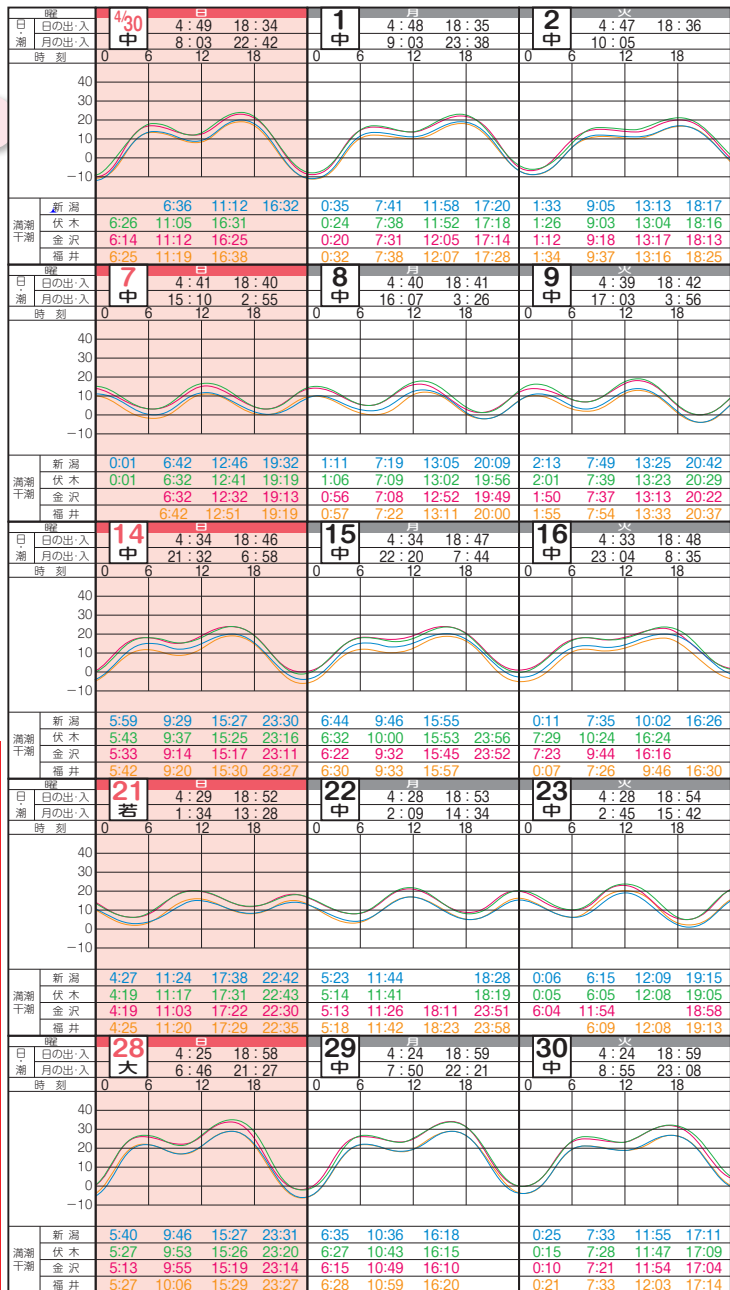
| 曜 | | 4/30 中 日 | 4：49 | 18：34 | 1 中 月 | 4：48 | 18：35 | 2 中 火 | 4：47 | 18：36 |
|---|---|---|---|---|---|---|---|---|---|---|
| 日・潮 | 日の出・入 | | 4：49 | 18：34 | | 4：48 | 18：35 | | 4：47 | 18：36 |
| | 月の出・入 | | 8：03 | 22：42 | | 9：03 | 23：38 | | 10：05 | |

時刻 0 6 12 18 0 6 12 18 0 6 12 18

40 30 20 10 0 −10

| 満潮干潮 | | | | | | | | | | | | |
|---|---|---|---|---|---|---|---|---|---|---|---|---|
| 新潟 | | 6:36 | 11:12 | 16:32 | 0:35 | 7:41 | 11:58 | 17:20 | 1:33 | 9:05 | 13:13 | 18:17 |
| 伏木 | 6:26 | 11:05 | 16:31 | | 0:24 | 7:38 | 11:52 | 17:18 | 1:26 | 9:03 | 13:04 | 18:16 |
| 金沢 | 6:14 | 11:12 | 16:25 | | 0:20 | 7:31 | 12:05 | 17:14 | 1:12 | 9:18 | 13:17 | 18:13 |
| 福井 | 6:25 | 11:19 | 16:38 | | 0:32 | 7:38 | 12:07 | 17:28 | 1:34 | 9:37 | 13:16 | 18:25 |

| 曜 | 7 中 日 | | | 8 中 月 | | | 9 中 火 | | |
|---|---|---|---|---|---|---|---|---|---|
| 日の出・入 | | 4：41 | 18：40 | | 4：40 | 18：41 | | 4：39 | 18：42 |
| 月の出・入 | | 15：10 | 2：55 | | 16：07 | 3：26 | | 17：03 | 3：56 |

時刻 0 6 12 18 0 6 12 18 0 6 12 18

40 30 20 10 0 −10

| 満潮干潮 | | | | | | | | | | | | |
|---|---|---|---|---|---|---|---|---|---|---|---|---|
| 新潟 | 0:01 | 6:42 | 12:46 | 19:32 | 1:11 | 7:19 | 13:05 | 20:09 | 2:13 | 7:49 | 13:25 | 20:42 |
| 伏木 | 0:01 | 6:32 | 12:41 | 19:19 | 1:06 | 7:09 | 13:02 | 19:56 | 2:01 | 7:39 | 13:23 | 20:29 |
| 金沢 | | 6:32 | 12:32 | 19:13 | 0:56 | 7:08 | 12:52 | 19:49 | 1:50 | 7:37 | 13:13 | 20:22 |
| 福井 | | 6:42 | 12:51 | 19:19 | 0:57 | 7:22 | 13:11 | 20:00 | 1:55 | 7:54 | 13:33 | 20:37 |

| 曜 | 14 中 日 | | | 15 中 月 | | | 16 中 火 | | |
|---|---|---|---|---|---|---|---|---|---|
| 日の出・入 | | 4：34 | 18：46 | | 4：34 | 18：47 | | 4：39 | 18：48 |
| 月の出・入 | | 21：32 | 6：58 | | 22：20 | 7：44 | | 23：04 | 8：35 |

時刻 0 6 12 18 0 6 12 18 0 6 12 18

40 30 20 10 0 −10

| 満潮干潮 | | | | | | | | | | | | |
|---|---|---|---|---|---|---|---|---|---|---|---|---|
| 新潟 | 5:59 | 9:29 | 15:27 | 23:30 | 6:44 | 9:46 | 15:55 | | 0:11 | 7:35 | 10:02 | 16:26 |
| 伏木 | 5:43 | 9:37 | 15:25 | 23:16 | 6:32 | 10:00 | 15:53 | 23:56 | 7:29 | 10:24 | 16:24 | |
| 金沢 | 5:33 | 9:14 | 15:17 | 23:11 | 6:22 | 9:32 | 15:45 | 23:52 | 7:23 | 9:44 | 16:16 | |
| 福井 | 5:42 | 9:20 | 15:30 | 23:27 | 6:30 | 9:33 | 15:57 | | 0:07 | 7:26 | 9:46 | 16:30 |

| 曜 | 21 若 日 | | | 22 中 月 | | | 23 中 火 | | |
|---|---|---|---|---|---|---|---|---|---|
| 日の出・入 | | 4：29 | 18：52 | | 4：28 | 18：53 | | 4：28 | 18：54 |
| 月の出・入 | | 1：34 | 13：28 | | 2：09 | 14：34 | | 2：45 | 15：42 |

時刻 0 6 12 18 0 6 12 18 0 6 12 18

40 30 20 10 0 −10

| 満潮干潮 | | | | | | | | | | | | |
|---|---|---|---|---|---|---|---|---|---|---|---|---|
| 新潟 | 4:27 | 11:24 | 17:38 | 22:42 | 5:23 | 11:44 | | 18:28 | 0:06 | 6:15 | 12:09 | 19:15 |
| 伏木 | 4:19 | 11:17 | 17:31 | 22:43 | 5:14 | 11:41 | | 18:19 | 0:05 | 6:05 | 12:08 | 19:05 |
| 金沢 | 4:19 | 11:03 | 17:22 | 22:30 | 5:13 | 11:26 | 18:11 | 23:51 | 6:04 | 11:54 | | 18:58 |
| 福井 | 4:25 | 11:20 | 17:29 | 22:35 | 5:18 | 11:42 | 18:23 | 23:58 | | 6:09 | 12:08 | 19:13 |

| 曜 | 28 大 日 | | | 29 中 月 | | | 30 中 火 | | |
|---|---|---|---|---|---|---|---|---|---|
| 日の出・入 | | 4：25 | 18：58 | | 4：24 | 18：59 | | 4：24 | 18：59 |
| 月の出・入 | | 6：46 | 21：27 | | 7：50 | 22：21 | | 8：55 | 23：08 |

時刻 0 6 12 18 0 6 12 18 0 6 12 18

40 30 20 10 0 −10

| 満潮干潮 | | | | | | | | | | | | |
|---|---|---|---|---|---|---|---|---|---|---|---|---|
| 新潟 | 5:40 | 9:46 | 15:27 | 23:31 | 6:35 | 10:36 | 16:18 | | 0:25 | 7:33 | 11:55 | 17:11 |
| 伏木 | 5:27 | 9:53 | 15:26 | 23:20 | 6:27 | 10:43 | 16:15 | | 0:15 | 7:28 | 11:47 | 17:09 |
| 金沢 | 5:13 | 9:55 | 15:19 | 23:14 | 6:15 | 10:49 | 16:10 | | 0:10 | 7:21 | 11:54 | 17:04 |
| 福井 | 5:27 | 10:06 | 15:29 | 23:27 | 6:28 | 10:59 | 16:20 | | 0:21 | 7:33 | 12:03 | 17:14 |